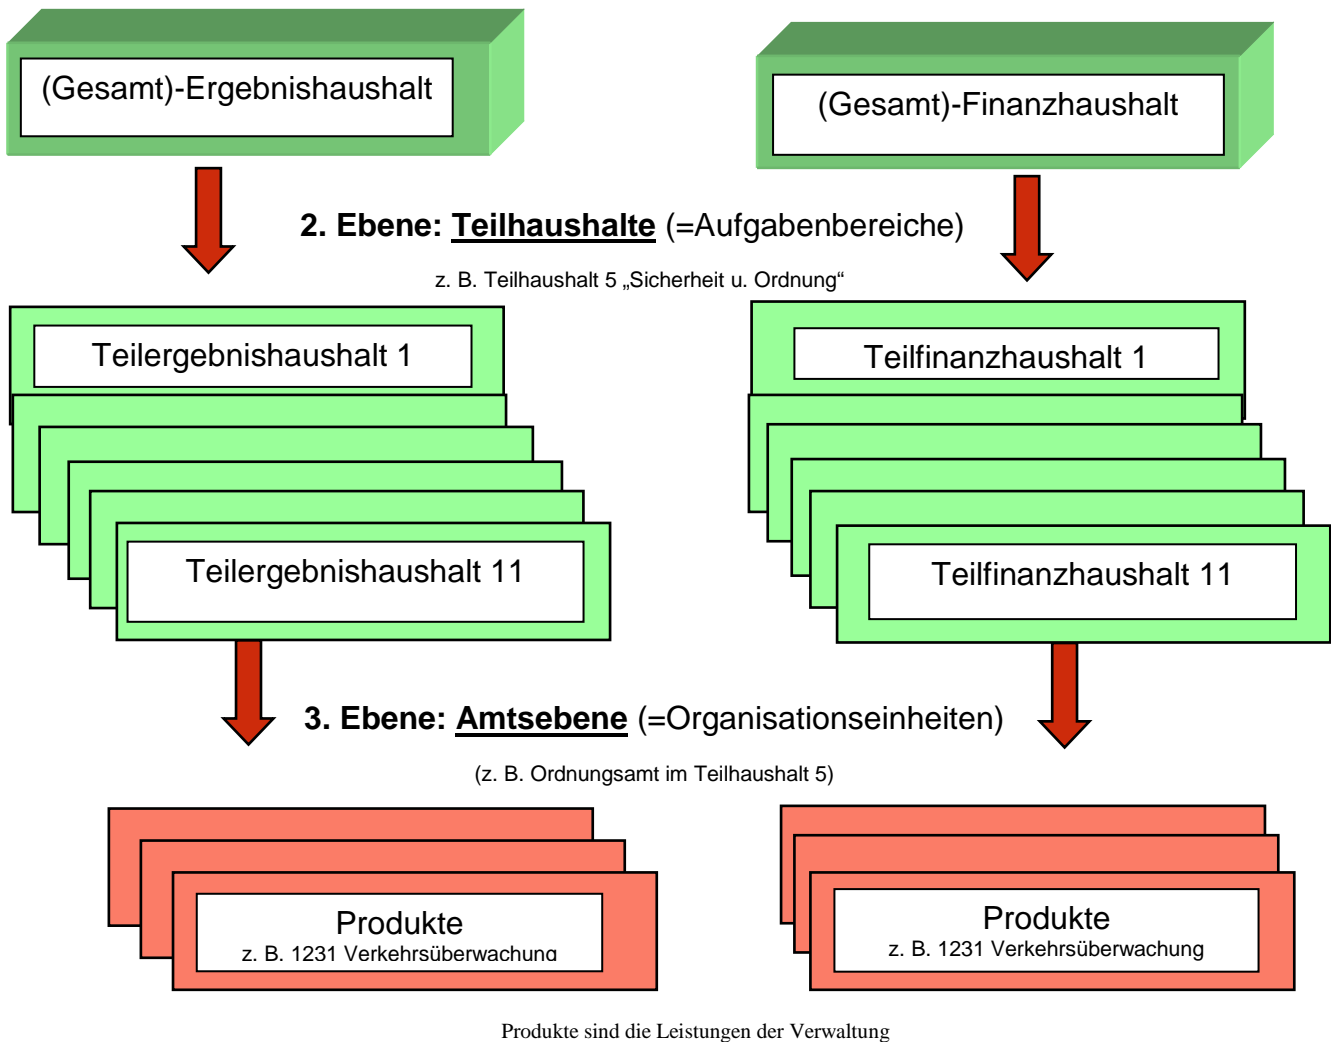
(Gesamt)-Ergebnishaushalt

(Gesamt)-Finanzhaushalt

**2. Ebene: Teilhaushalte** (=Aufgabenbereiche)

z. B. Teilhaushalt 5 „Sicherheit u. Ordnung“

Teilergebnishaushalt 1

Teilergebnishaushalt 11

Teilfinanzhaushalt 1

Teilfinanzhaushalt 11

**3. Ebene: Amtsebene** (=Organisationseinheiten)

(z. B. Ordnungsamt im Teilhaushalt 5)

Produkte
z. B. 1231 Verkehrsüberwachung

Produkte
z. B. 1231 Verkehrsüberwachung

Produkte sind die Leistungen der Verwaltung